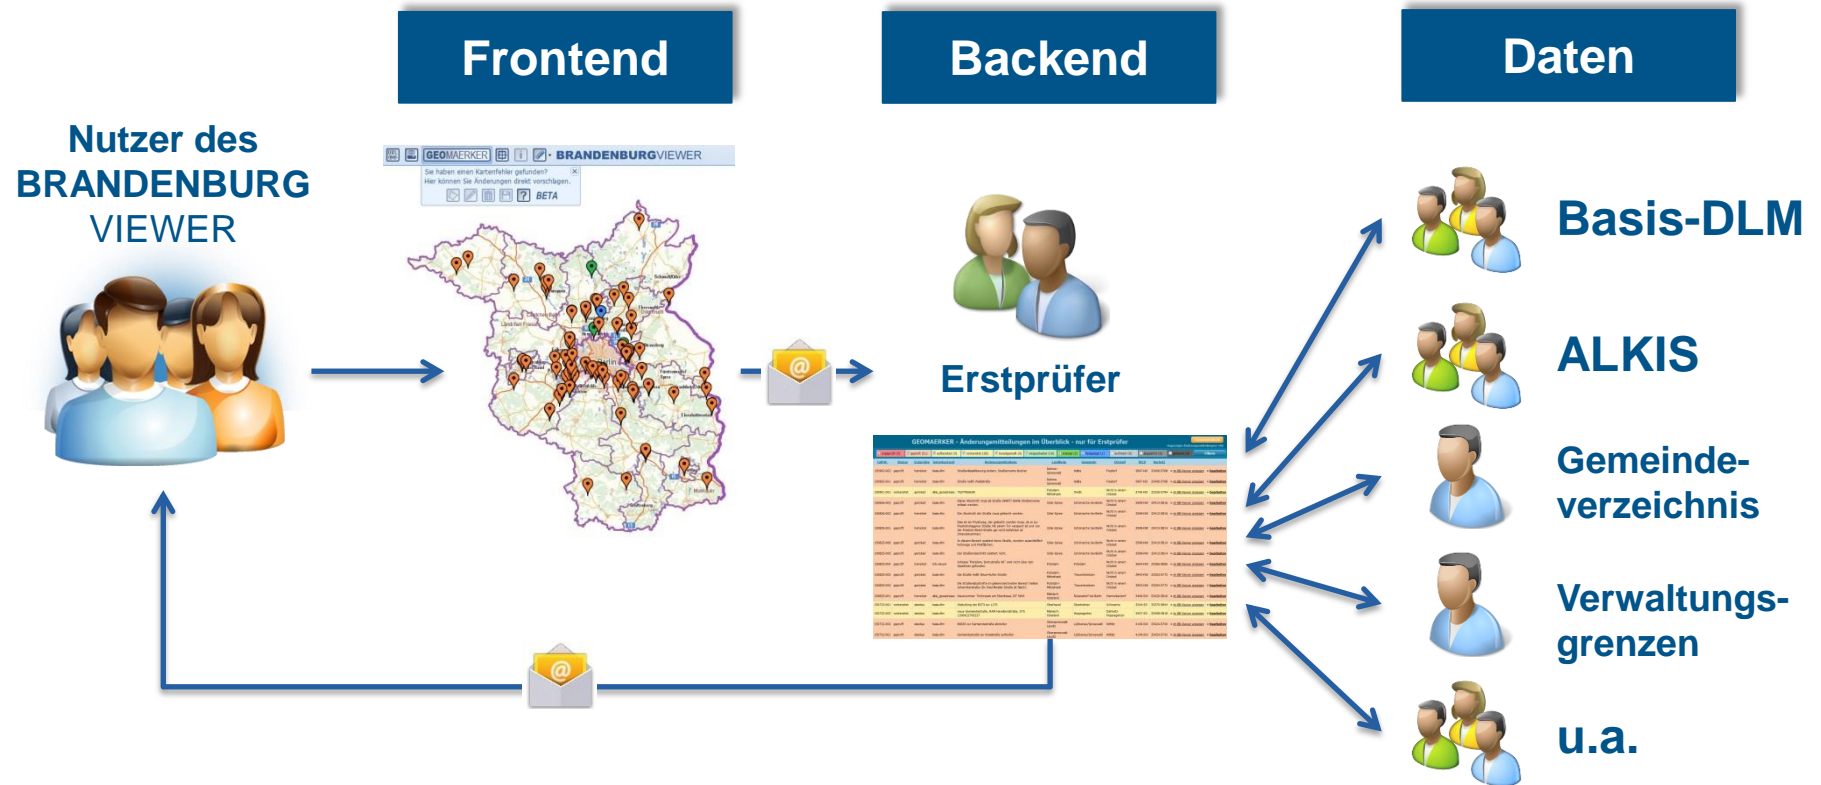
Frontend

Backend

Daten

Nutzer des BRANDENBURG VIEWER

GEOMAERKER · BRANDENBURGVIEWER

Sie haben einen Kartenfehler gefunden? Hier können Sie Änderungen direkt vorschlagen.

BETA

Erstprüfer

GEOMAERKER - Änderungsmitteilungen im Überblick - nur für Erstprüfer

Basis-DLM

ALKIS

Gemeindeverzeichnis

Verwaltungsgrenzen

u.a.